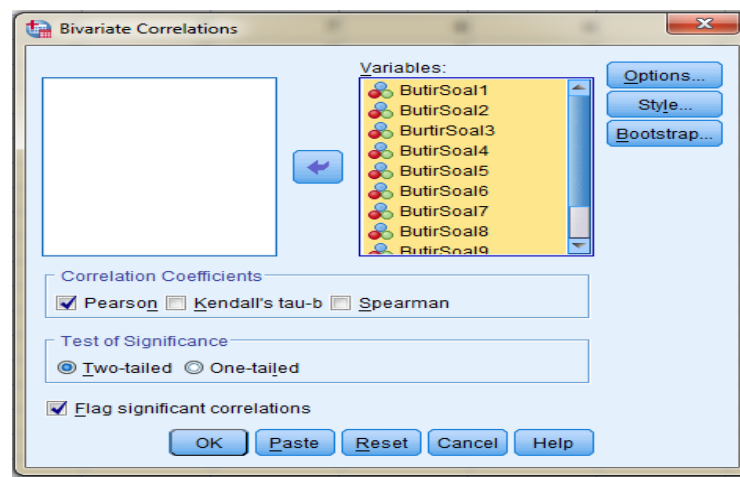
Bivariate Correlations

Variables:
ButirSoal1
ButirSoal2
BurtirSoal3
ButirSoal4
ButirSoal5
ButirSoal6
ButirSoal7
ButirSoal8
ButirSoal9

Options...
Style...
Bootstrap...

Correlation Coefficients
Pearson Kendall's tau-b Spearman

Test of Significance
Two-tailed One-tailed

Flag significant correlations

OK Paste Reset Cancel Help